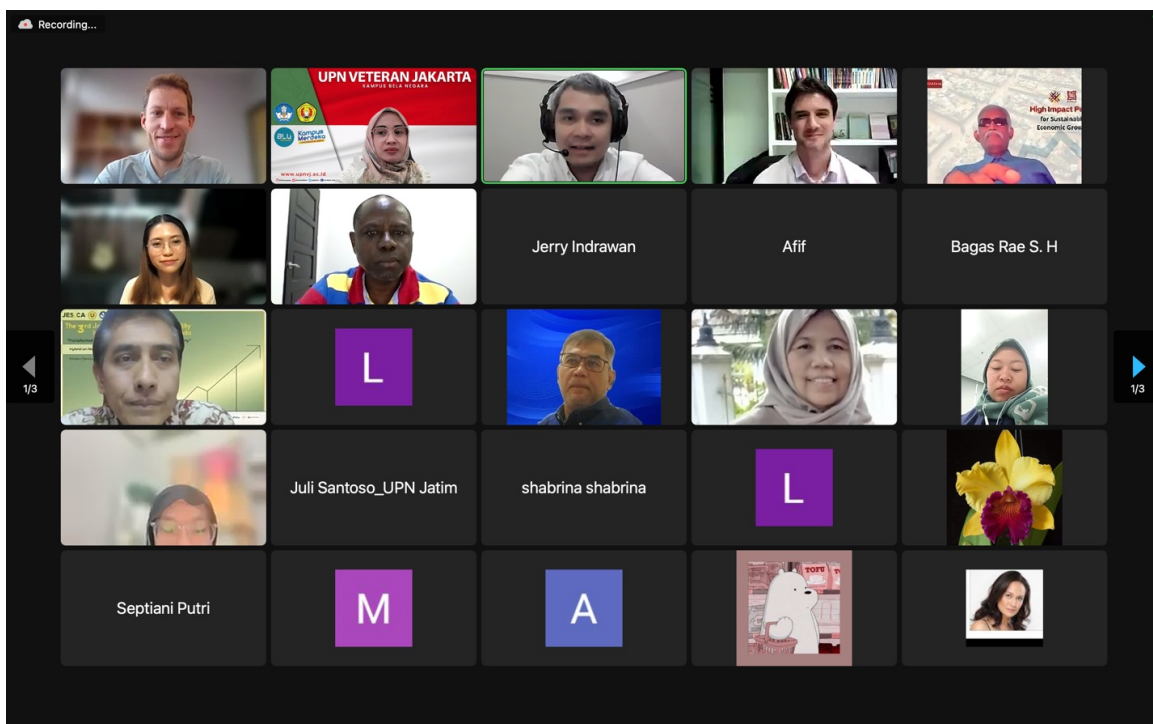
Recording...

UPN VETERAN JAKARTA
KAMPUS BELA NEGARA
Kampus Merdeka
www.upnvj.ac.id

High Impact P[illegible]
for Sustainab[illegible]
Economic Grow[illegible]

Jerry Indrawan

Afif

Bagas Rae S. H

1/3

JES CA

L

1/3

Juli Santoso_UPN Jatim

shabrina shabrina

L

Septiani Putri

M

A

TOFU